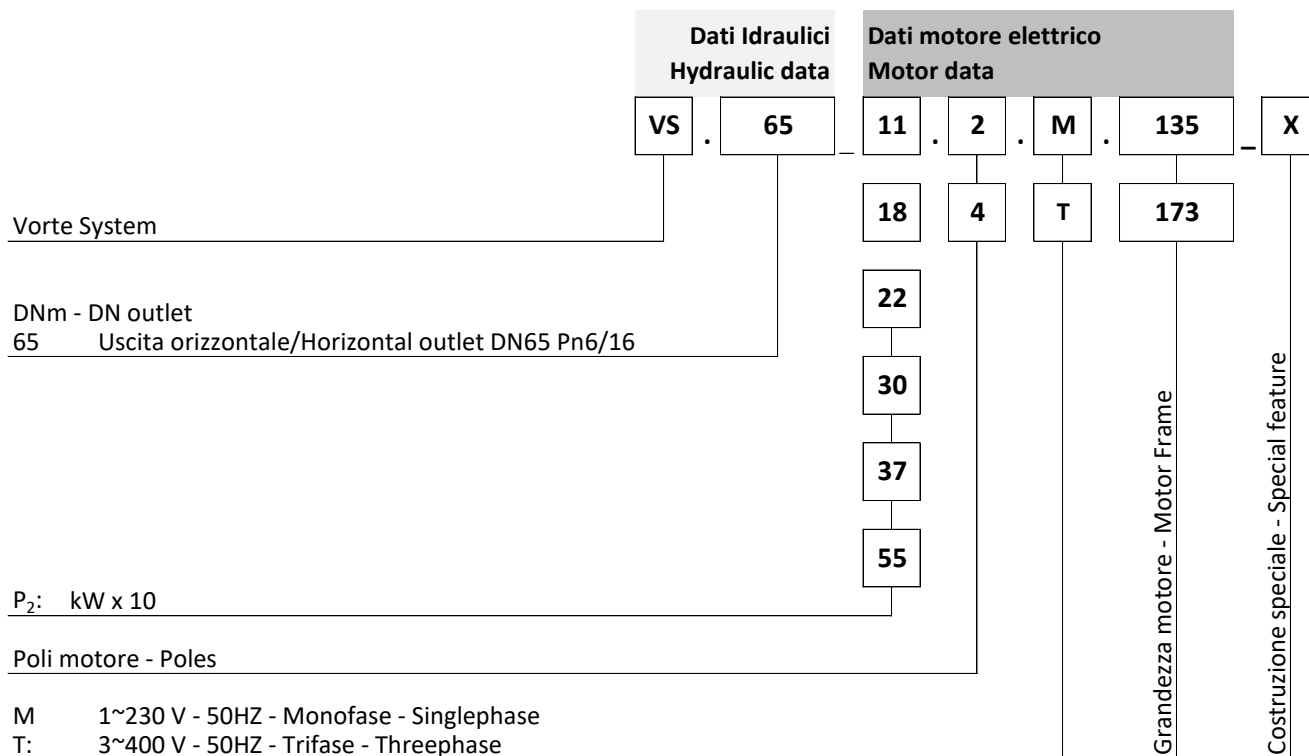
Dati Idraulici
Hydraulic data

Dati motore elettrico
Motor data

VS . 65 _ 11 . 2 . M . 135 _ X

18 4 T 173

22

30

37

55

Vorte System

DNm - DN outlet
65 Uscita orizzontale/Horizontal outlet DN65 Pn6/16

$P_2$: kW x 10

Poli motore - Poles

M 1~230 V - 50HZ - Monofase - Singlephase
T: 3~400 V - 50HZ - Trifase - Threephase

Grandezza motore - Motor Frame

Costruzione speciale - Special feature